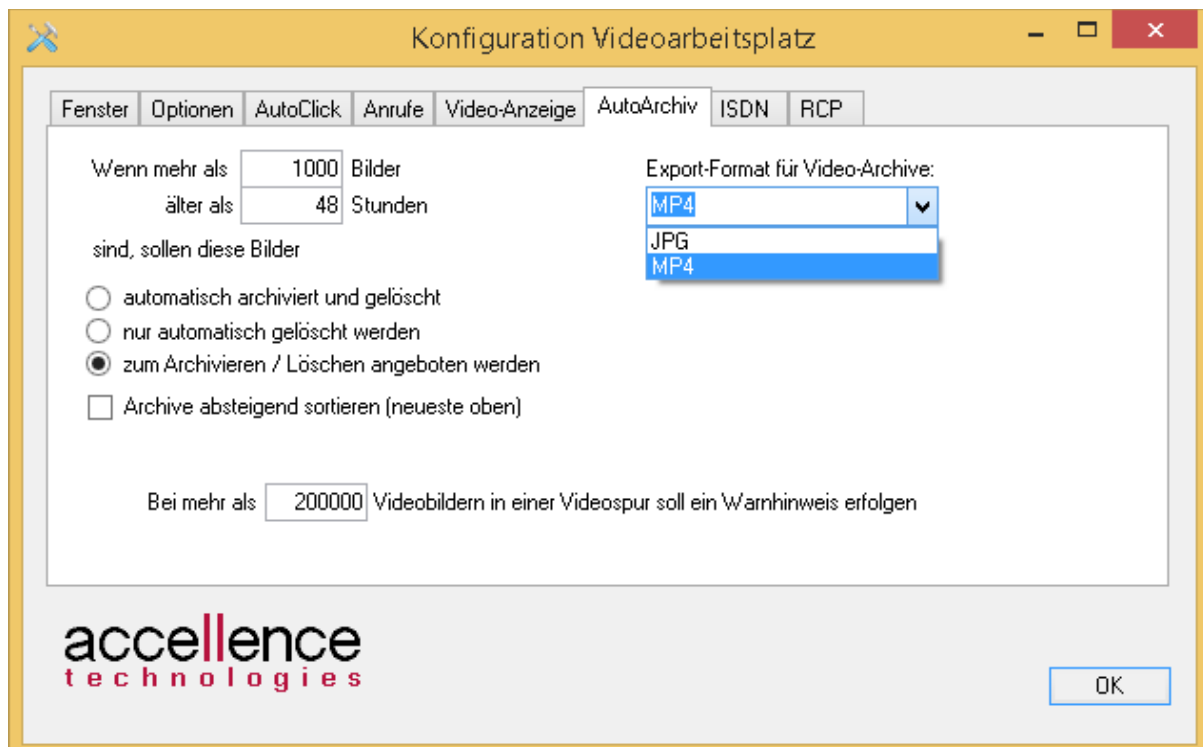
Konfiguration Videoarbeitsplatz

Fenster | Optionen | AutoClick | Anrufe | Video-Anzeige | AutoArchiv | ISDN | RCP

Wenn mehr als 1000 Bilder
älter als 48 Stunden

sind, sollen diese Bilder

automatisch archiviert und gelöscht
nur automatisch gelöscht werden
zum Archivieren / Löschen angeboten werden

Archive absteigend sortieren (neueste oben)

Export-Format für Video-Archive:
MP4
JPG
MP4

Bei mehr als 200000 Videobildern in einer Videospur soll ein Warnhinweis erfolgen

accellence
technologies

OK